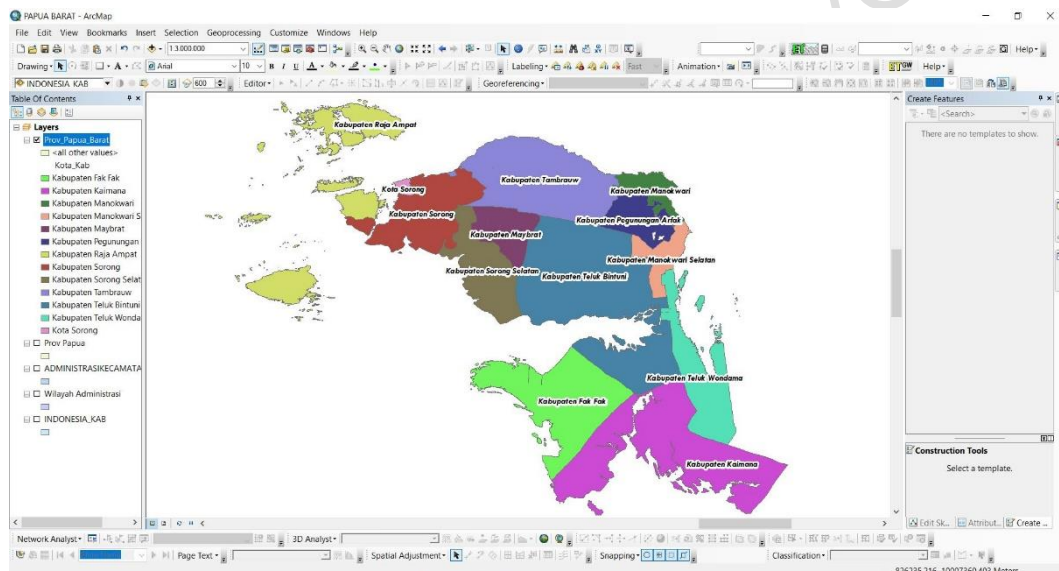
PAPUA BARAT - ArcMap

File Edit View Bookmarks Insert Selection Geoprocessing Customize Windows Help

1:3.000.000

Help

Drawing Arial 10 B I U A

Labeling Fast Animation Help

INDONESIA_KAB 600 Editor Georeferencing

Table Of Contents

Layers
Prov_Papua_Barat
<all other values>
Kota_Kab
Kabupaten Fak Fak
Kabupaten Kaimana
Kabupaten Manokwari
Kabupaten Manokwari S
Kabupaten Maybrat
Kabupaten Pegunungan
Kabupaten Raja Ampat
Kabupaten Sorong
Kabupaten Sorong Selat
Kabupaten Tambrauw
Kabupaten Teluk Bintuni
Kabupaten Teluk Wonda
Kota Sorong
Prov Papua
ADMINISTRASIKECAMATA
Wilayah Administrasi
INDONESIA_KAB

Kabupaten Raja Ampat
Kota Sorong
Kabupaten Tambrauw
Kabupaten Manokwari
Kabupaten Sorong
Kabupaten Pegunungan Arfak
Kabupaten Maybrat
Kabupaten Manokwari Selatan
Kabupaten Sorong Selatan
Kabupaten Teluk Bintuni
Kabupaten Teluk Wondama
Kabupaten Fak Fak
Kabupaten Kaimana

Create Features
<Search>
There are no templates to show.

Construction Tools
Select a template.

Edit Sk... Attribut... Create ...

Network Analyst 3D Analyst

Page Text Spatial Adjustment Snapping Classification

826235.216 10007369.402 Meters